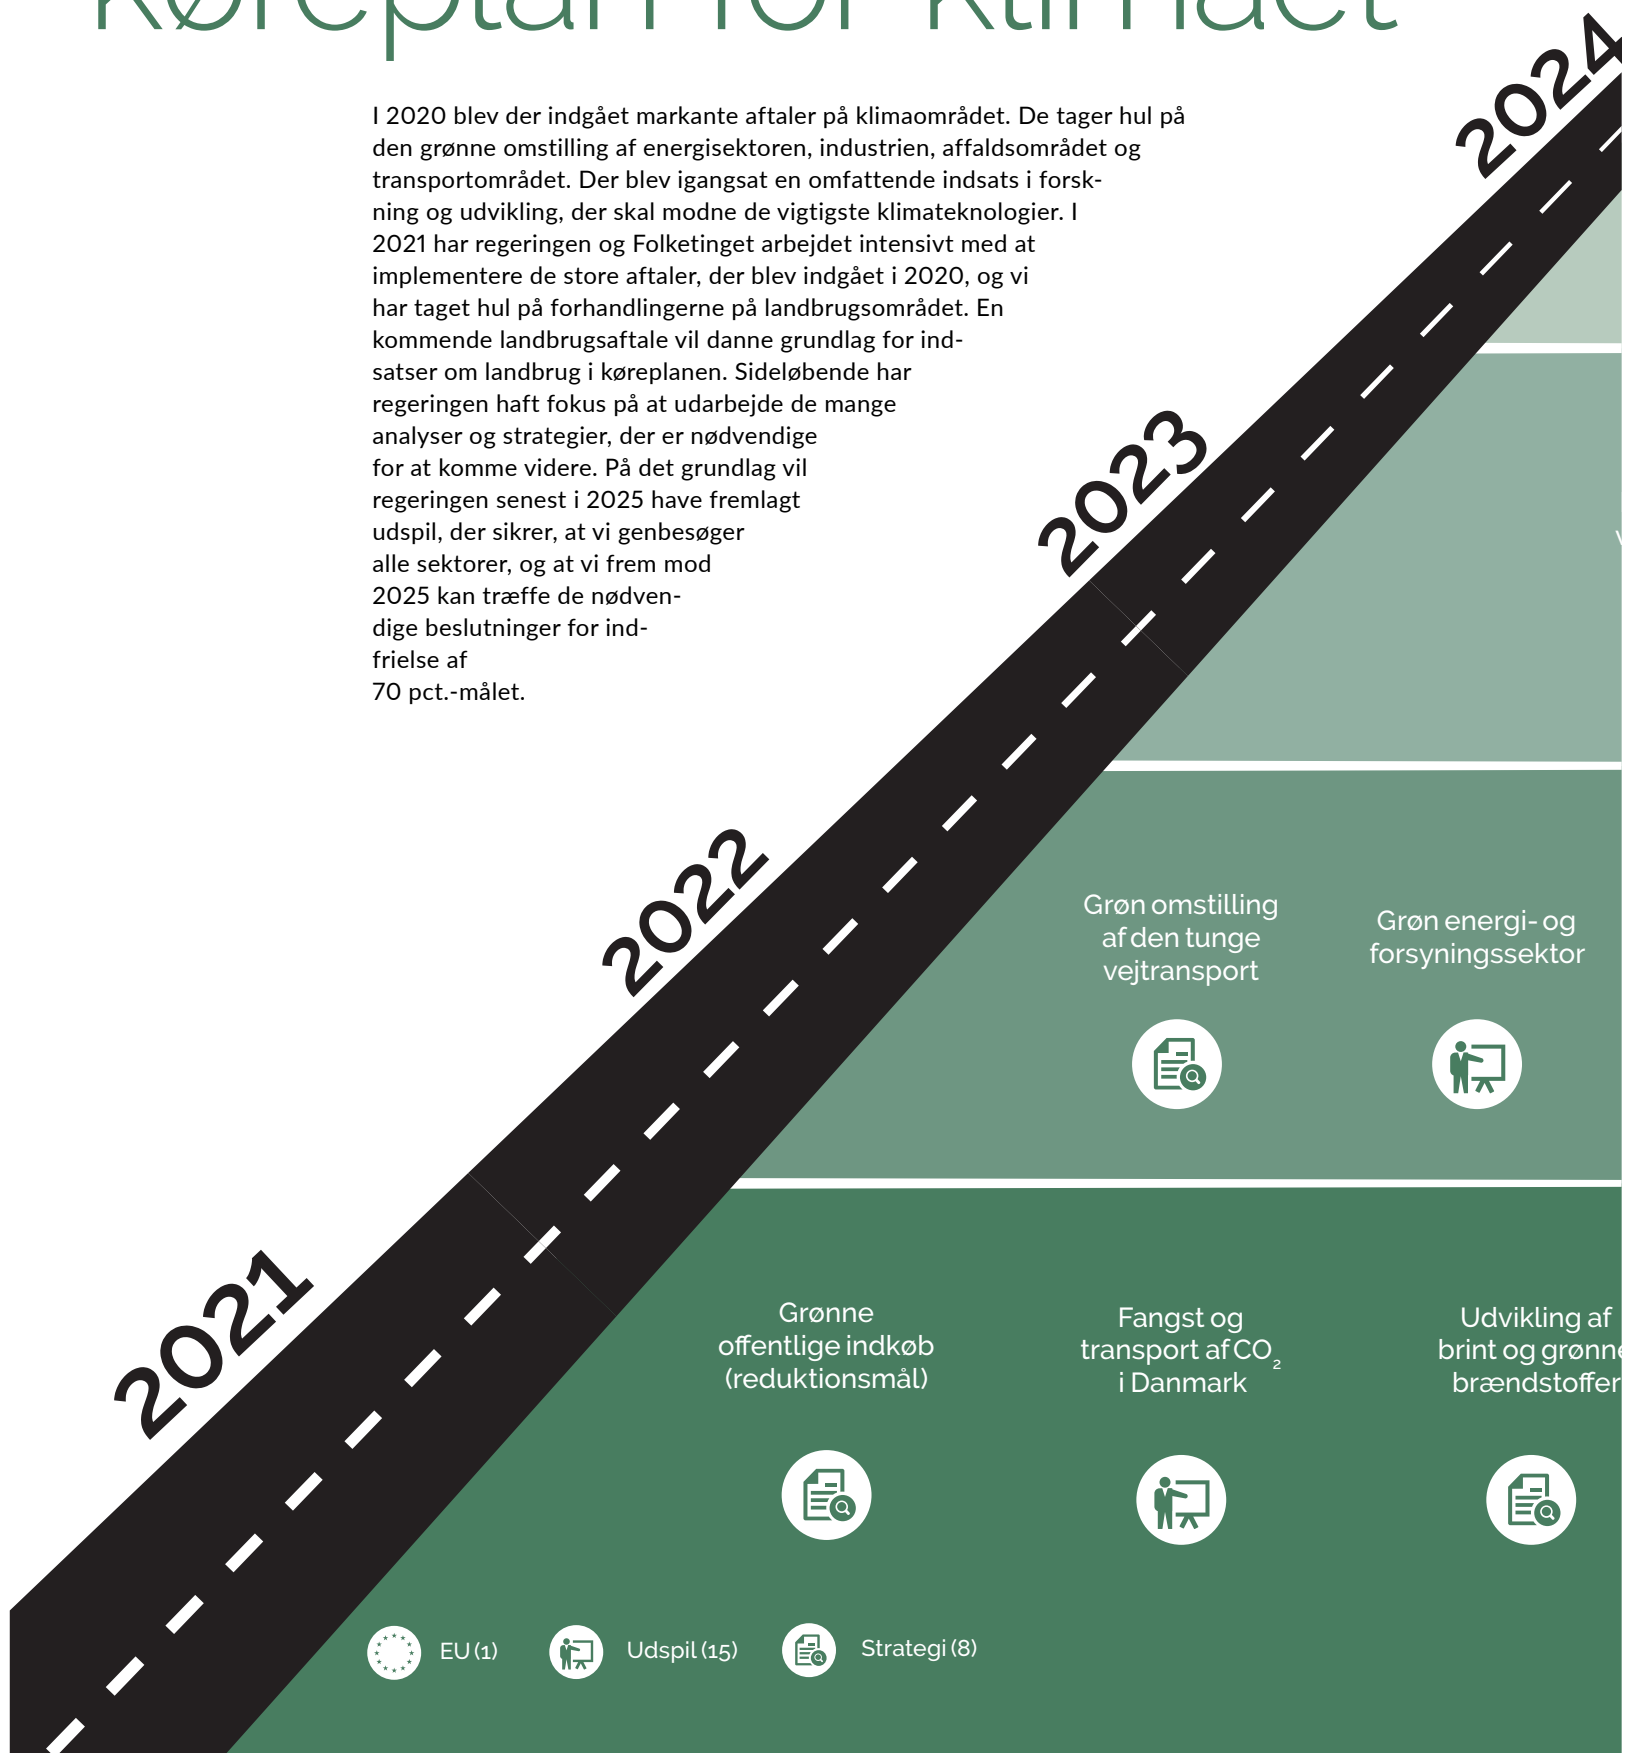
Køreplan for klimaet

I 2020 blev der indgået markante aftaler på klimaområdet. De tager hul på den grønne omstilling af energisektoren, industrien, affaldsområdet og transportområdet. Der blev igangsat en omfattende indsats i forskning og udvikling, der skal modne de vigtigste klimateknologier. I 2021 har regeringen og Folketinget arbejdet intensivt med at implementere de store aftaler, der blev indgået i 2020, og vi har taget hul på forhandlingerne på landbrugsområdet. En kommende landbrugsaftale vil danne grundlag for indsatser om landbrug i køreplanen. Sideløbende har regeringen haft fokus på at udarbejde de mange analyser og strategier, der er nødvendige for at komme videre. På det grundlag vil regeringen senest i 2025 have fremlagt udspil, der sikrer, at vi genbesøger alle sektorer, og at vi frem mod 2025 kan træffe de nødvendige beslutninger for indfrielse af 70 pct.-målet.

2024

2023

2022

2021

Grøn omstilling af den tunge vejtransport

Grøn energi- og forsyningssektor

Grønne offentlige indkøb (reduktionsmål)

Fangst og transport af $CO_2$ i Danmark

Udvikling af brint og grønne brændstoffer

EU (1)

Udspil (15)

Strategi (8)